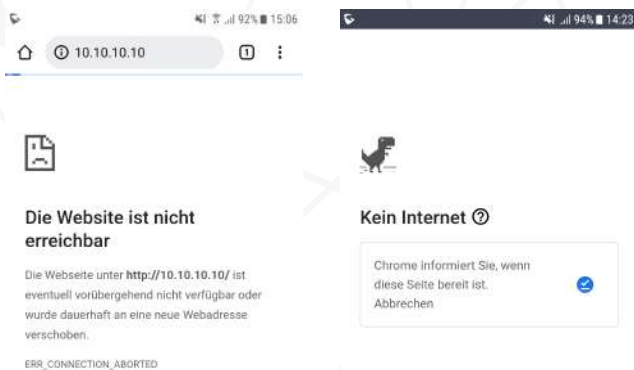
92% 15:06

10.10.10.10

1

Die Website ist nicht erreichbar

Die Webseite unter **http://10.10.10.10/** ist eventuell vorübergehend nicht verfügbar oder wurde dauerhaft an eine neue Webadresse verschoben.

ERR_CONNECTION_ABORTED

94% 14:23

Kein Internet

Chrome informiert Sie, wenn diese Seite bereit ist. Abbrechen